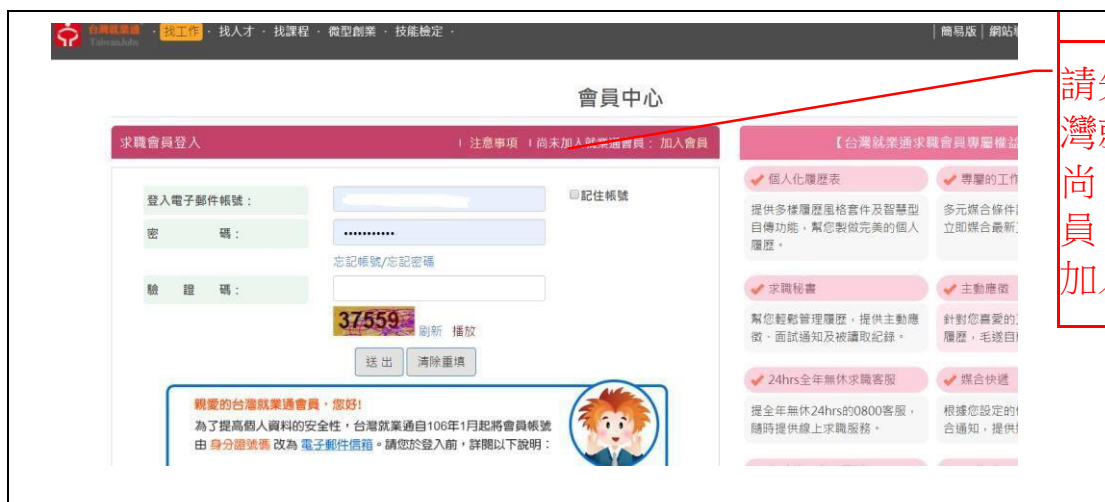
台灣就業通 TaiwanJobs · 找工作 · 找人才 · 找課程 · 微型創業 · 技能檢定 ·

| 簡易版 | 網站

會員中心

求職會員登入

| 注意事項 | 尚未加入就業通會員：加入會員

登入電子郵件帳號：

□記住帳號

密　　碼：

••••••••••••

忘記帳號/忘記密碼

驗　證　碼：

37559 刷新 播放

送出　清除重填

親愛的台灣就業通會員，您好!

為了提高個人資料的安全性，台灣就業通自106年1月起將會員帳號由 身分證號碼 改為 電子郵件信箱。請您於登入前，詳閱以下說明：

【台灣就業通求職會員專屬權益

✔ 個人化履歷表

提供多樣履歷風格套件及智慧型自傳功能，幫您製做完美的個人履歷。

✔ 專屬的工作

多元媒合條件
立即媒合最新

✔ 求職秘書

幫您輕鬆管理履歷，提供主動應徵、面試通知及被讀取紀錄。

✔ 主動應徵

針對您喜愛的
履歷，毛遂自

✔ 24hrs全年無休求職客服

提全年無休24hrs的0800客服，隨時提供線上求職服務。

✔ 媒合快遞

根據您設定的
合通知，提供

請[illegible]
灣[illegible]
尚
員
加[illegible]